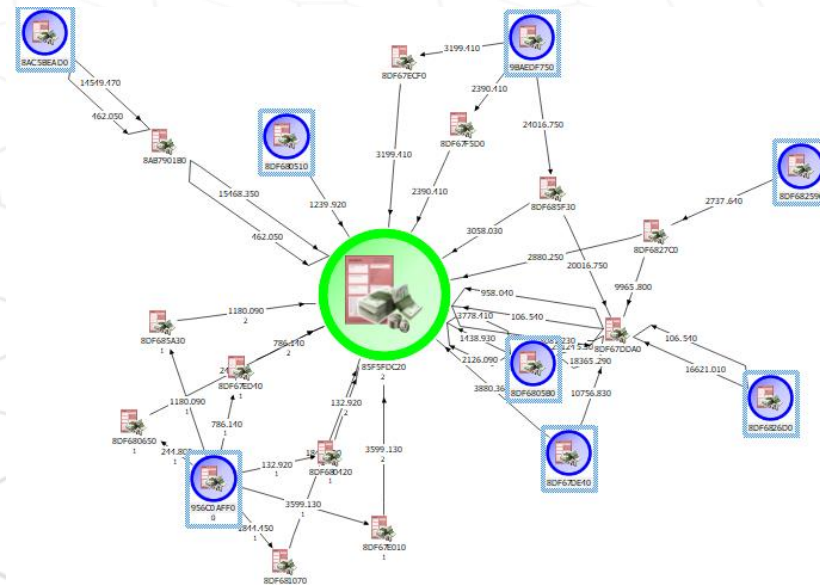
8AC5BEAD0
14549.470
462.050
8AB7901B0
15468.350
462.050
8DF680510
1239.920
8DF67ECF0
3199.410
9BAE0F750
3199.410
2390.410
8DF67F5D0
2390.410
24016.750
8DF685F30
3058.030
2880.250
20016.750
8DF6827C0
2737.640
8DF6825
9965.800
958.040
3778.410
106.540
1438.930
2126.090
3880.36
8DF680580
18365.290
10756.830
8DF67DDA0
106.540
16621.010
8DF6826D0
8DF67DE40
1180.090
2
8DF685A30
1
786.140
2
8DF67ED40
1180.090
786.140
8DF680650
1
244.80
85F5FDC20
2
132.920
2
3599.130
2
132.920
1
8DF680420
956C0AFF0
0
3599.130
2844.450
1
8DF67E010
1
8DF681070